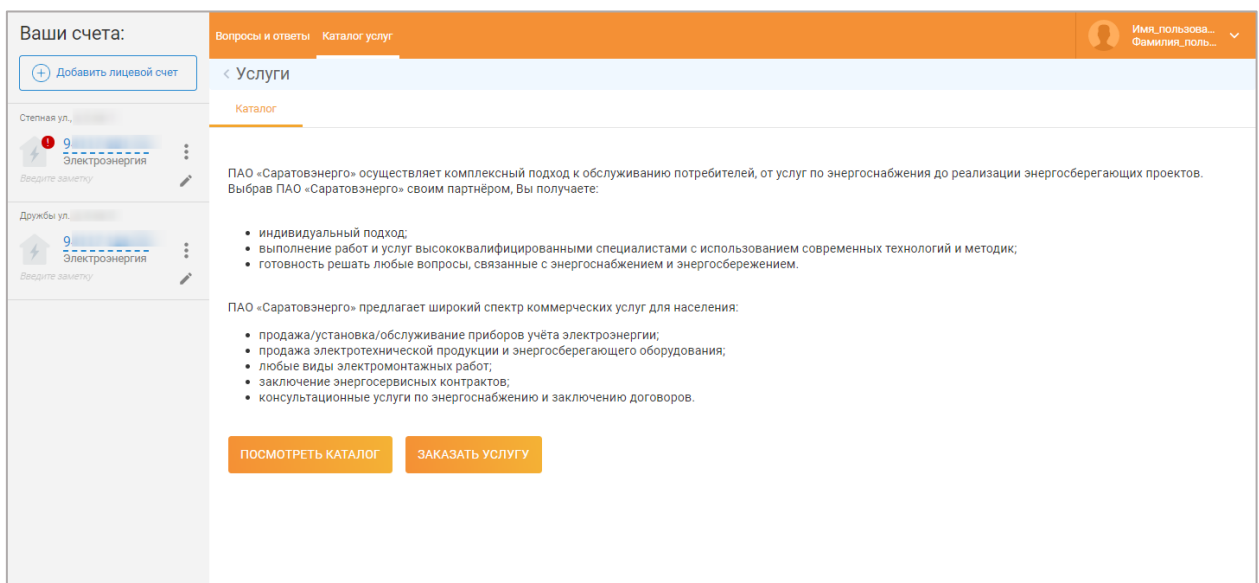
Ваши счета:

Добавить лицевой счет

Степная ул., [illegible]

9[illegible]
Электроэнергия
Введите заметку

Дружбы ул., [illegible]

9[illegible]
Электроэнергия
Введите заметку

Вопросы и ответы Каталог услуг

Имя_пользова...
Фамилия_поль...

Услуги

Каталог

ПАО «Саратовэнерго» осуществляет комплексный подход к обслуживанию потребителей, от услуг по энергоснабжения до реализации энергосберегающих проектов. Выбрав ПАО «Саратовэнерго» своим партнёром, Вы получаете:

• индивидуальный подход;
• выполнение работ и услуг высококвалифицированными специалистами с использованием современных технологий и методик;
• готовность решать любые вопросы, связанные с энергоснабжением и энергосбережением.

ПАО «Саратовэнерго» предлагает широкий спектр коммерческих услуг для населения:

• продажа/установка/обслуживание приборов учёта электроэнергии;
• продажа электротехнической продукции и энергосберегающего оборудования;
• любые виды электромонтажных работ;
• заключение энергосервисных контрактов;
• консультационные услуги по энергоснабжению и заключению договоров.

ПОСМОТРЕТЬ КАТАЛОГ

ЗАКАЗАТЬ УСЛУГУ